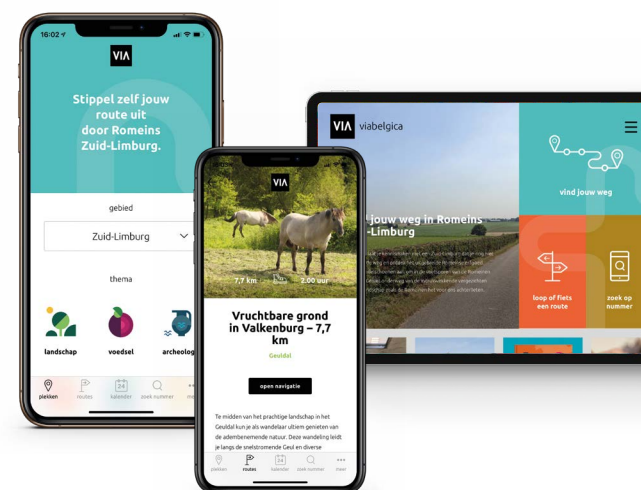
16:02

VIA

Stippel zelf jouw route uit door Romeins Zuid-Limburg.

gebied

Zuid-Limburg

thema

landschap

voedsel

archeolog

plekken

routes

24

kalender

zoek nummer

me

VIA

7,7 km

2.00 uur

Vruchtbare grond in Valkenburg – 7,7 km

Geuldal

open navigatie

Te midden van het prachtige landschap in het Geuldal kun je als wandelaar ultiem genieten van de adembenemende natuur. Deze wandeling leidt je langs de snelstromende Geul en diverse

plekken

routes

kalender

zoek nummer

meer

VIA viabelgica

jouw weg in Romeins -Limburg

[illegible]

vind jouw weg

loop of fiets een route

zoek op nummer